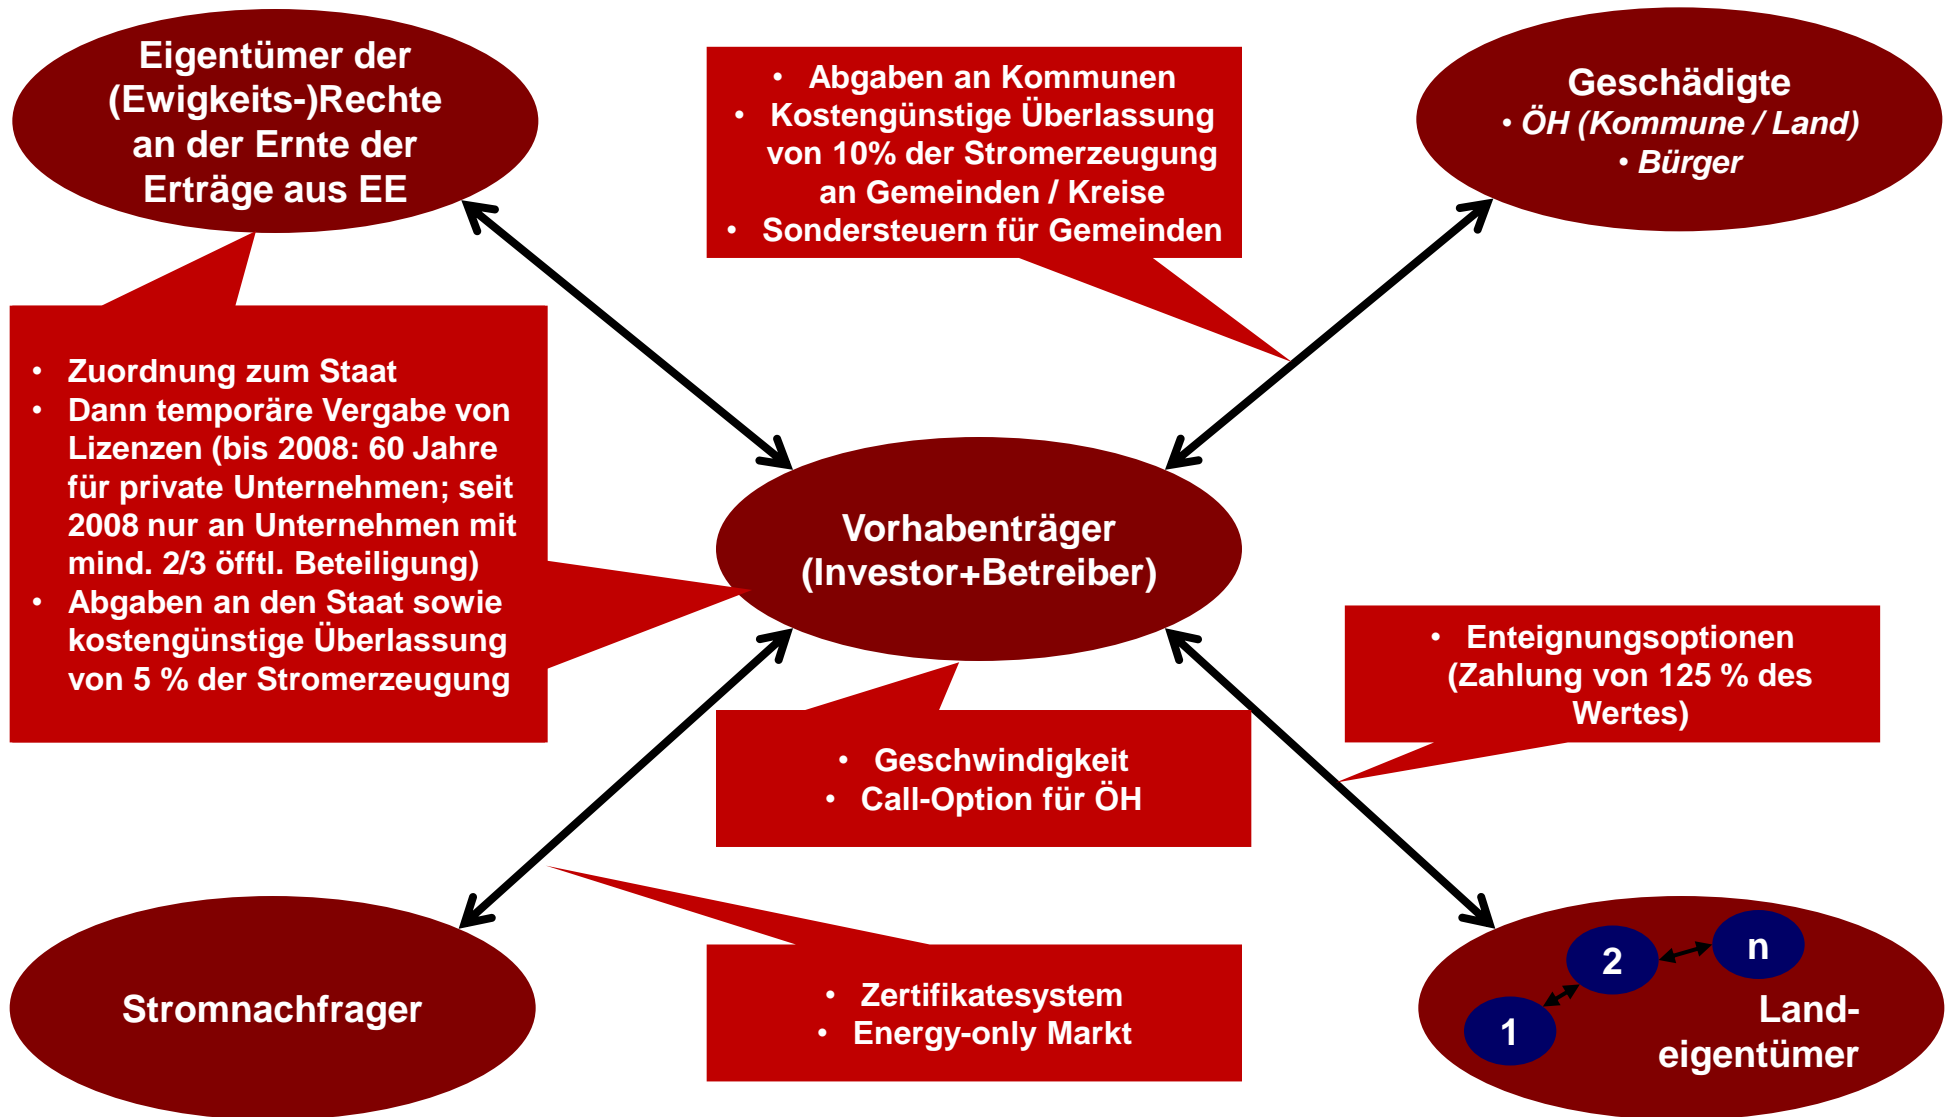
Eigentümer der (Ewigkeits-)Rechte an der Ernte der Erträge aus EE

• Abgaben an Kommunen
• Kostengünstige Überlassung von 10% der Stromerzeugung an Gemeinden / Kreise
• Sondersteuern für Gemeinden

Geschädigte
• ÖH (Kommune / Land)
• Bürger

• Zuordnung zum Staat
• Dann temporäre Vergabe von Lizenzen (bis 2008: 60 Jahre für private Unternehmen; seit 2008 nur an Unternehmen mit mind. 2/3 öfftl. Beteiligung)
• Abgaben an den Staat sowie kostengünstige Überlassung von 5 % der Stromerzeugung

Vorhabenträger (Investor+Betreiber)

• Enteignungsoptionen (Zahlung von 125 % des Wertes)

• Geschwindigkeit
• Call-Option für ÖH

Stromnachfrager

• Zertifikatesystem
• Energy-only Markt

2
n
1
Land-eigentümer